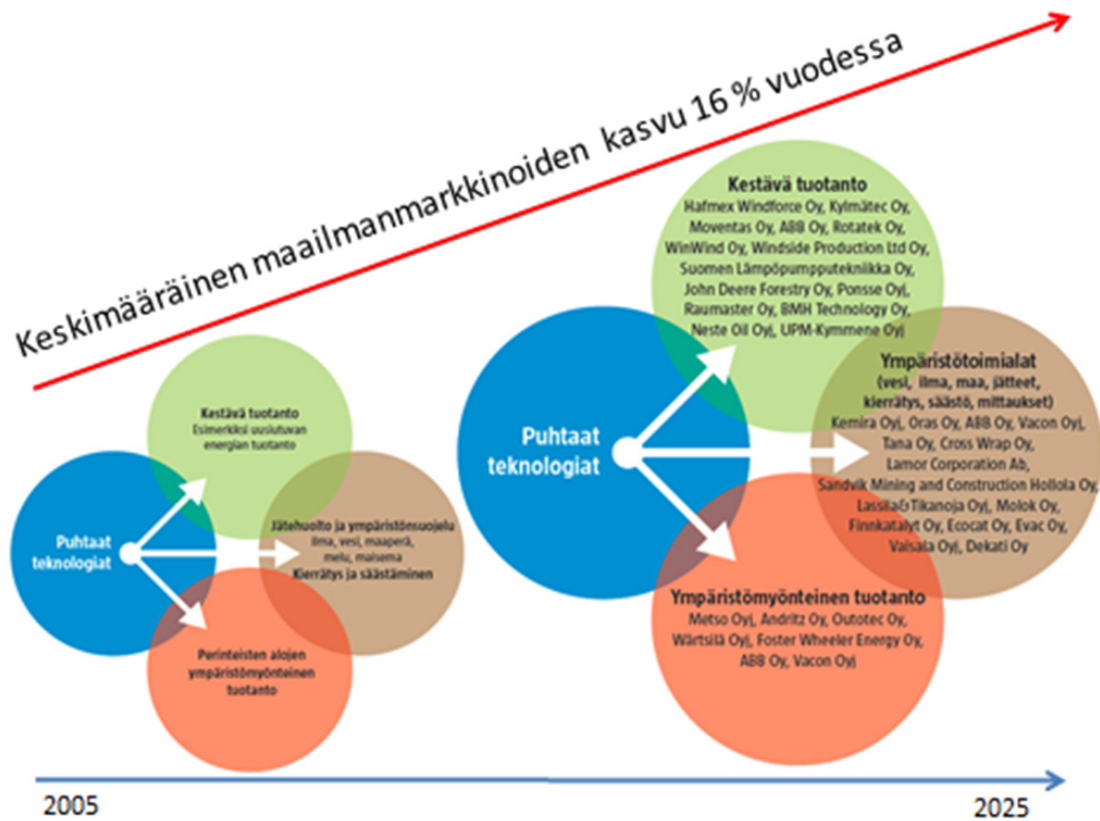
Keskimääräinen maailmanmarkkinoiden kasvu 16 % vuodessa

Kestävä tuotanto
Esimerkiksi uusiutuvan energian tuotanto

Puhtaat teknologiat

Jätehuolto ja ympäristönsuojelu
ilma, vesi, maaperä, melu, maisema
Kierrätys ja säästäminen

Perinteisten alojen ympäristömyönteinen tuotanto

Kestävä tuotanto
Hafmex Windforce Oy, Kylmätec Oy, Moventas Oy, ABB Oy, Rotatek Oy, WinWind Oy, Windside Production Ltd Oy, Suomen Lämpöpumpputekniikka Oy, John Deere Forestry Oy, Ponsse Oyj, Raumaster Oy, BMH Technology Oy, Neste Oil Oyj, UPM-Kymmene Oyj

Puhtaat teknologiat

Ympäristötoimialat
(vesi, ilma, maa, jätteet, kierrätys, säästö, mittaukset)
Kemira Oyj, Oras Oy, ABB Oy, Vacon Oyj, Tana Oy, Cross Wrap Oy, Lamor Corporation Ab, Sandvik Mining and Construction Hollola Oy, Lassila&Tikanoja Oyj, Molok Oy, Finnkatalyt Oy, Ecocat Oy, Evac Oy, Vaisala Oyj, Dekati Oy

Ympäristömyönteinen tuotanto
Metso Oyj, Andritz Oy, Outotec Oy, Wärtsilä Oyj, Foster Wheeler Energy Oy, ABB Oy, Vacon Oyj

2005

2025